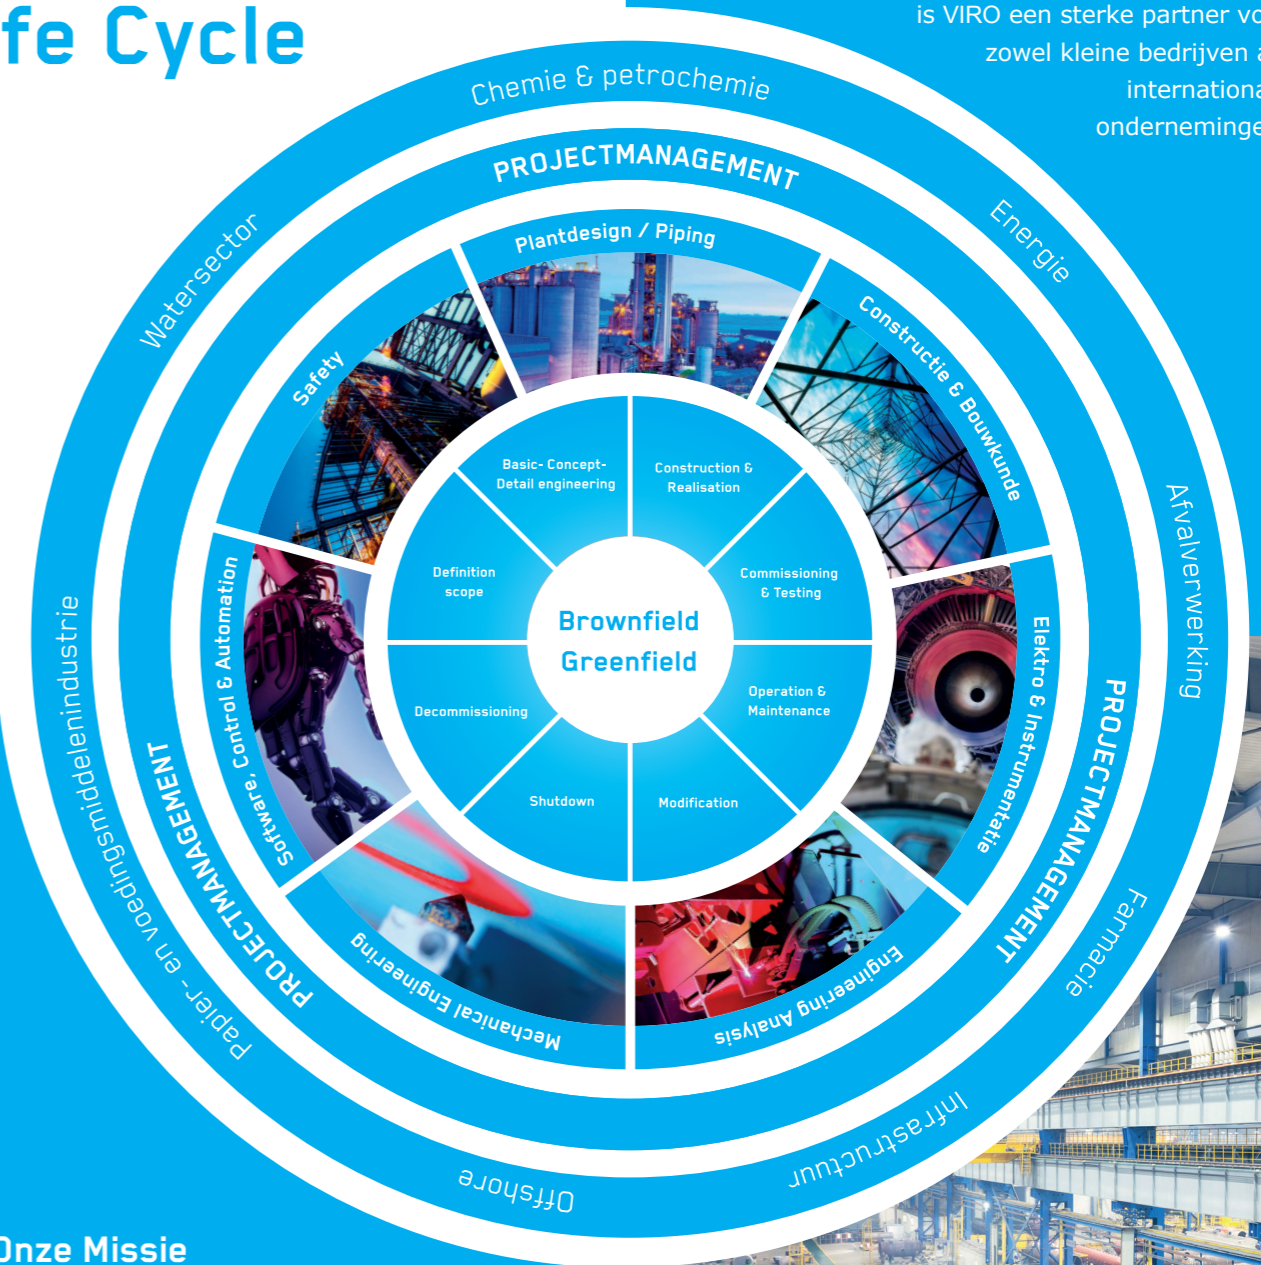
fe Cycle

is VIRO een sterke partner vo zowel kleine bedrijven a internationa ondernemінge

Chemie & petrochemie

Energie

Afvalverwerking

Farmacie

Infrastructuur

Offshore

Papier - en voedingsmiddelenindustrie

Watersector

PROJECTMANAGEMENT

PROJECTMANAGEMENT

PROJECTMANAGEMENT

Plantdesign / Piping

Constructie & Bouwkunde

Elektro & Instrumentatie

Engineering Analysis

Mechanical Engineering

Software, Control & Automation

Safety

Basic- Concept- Detail engineering

Construction & Realisation

Commissioning & Testing

Operation & Maintenance

Modification

Shutdown

Decommissioning

Definition scope

Brownfield Greenfield

Onze Missie